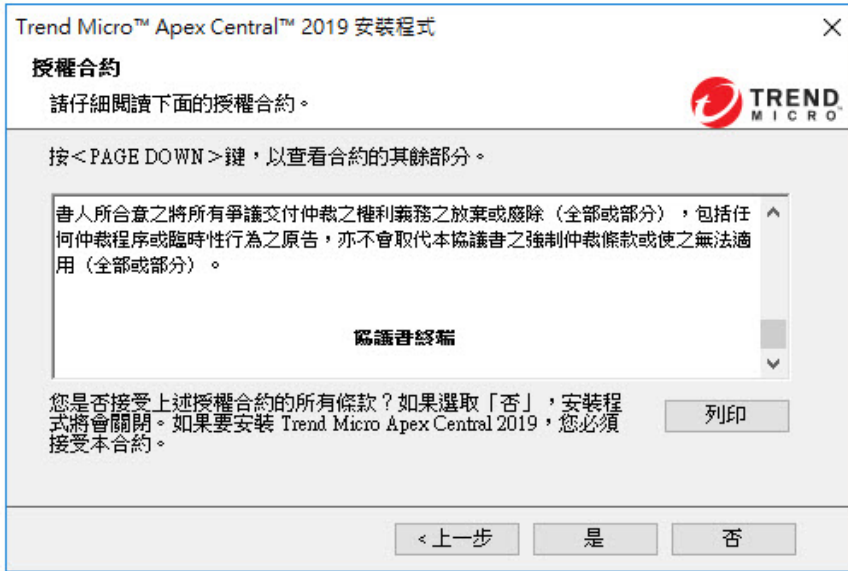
Trend Micro™ Apex Central™ 2019 安裝程式

授權合約

請仔細閱讀下面的授權合約。

TREND MICRO

按<PAGE DOWN>鍵，以查看合約的其餘部分。

書人所合意之將所有爭議交付仲裁之權利義務之放棄或廢除（全部或部分），包括任何仲裁程序或臨時性行為之原告，亦不會取代本協議書之強制仲裁條款或使之無法適用（全部或部分）。

協議書終結

您是否接受上述授權合約的所有條款？如果選取「否」，安裝程式將會關閉。如果要安裝 Trend Micro Apex Central 2019，您必須接受本合約。

列印

<上一步

是

否